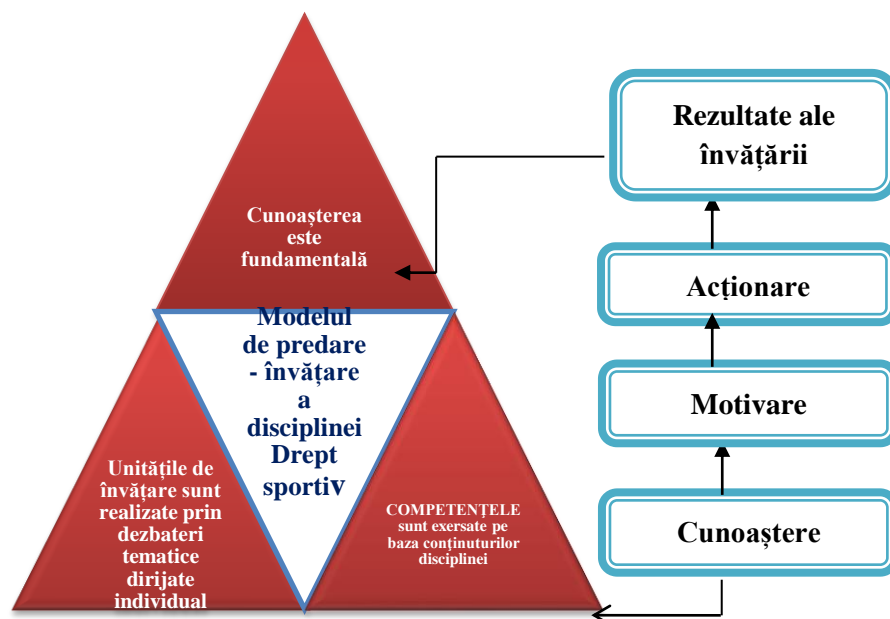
Cunoașterea este fundamentală

Modelul de predare - învățare a disciplinei Drept sportiv

Unitățile de învățare sunt realizate prin dezbateri tematice dirijate individual

COMPETENȚELE sunt exersate pe baza conținuturilor disciplinei

Rezultate ale învățării

Acționare

Motivare

Cunoaștere